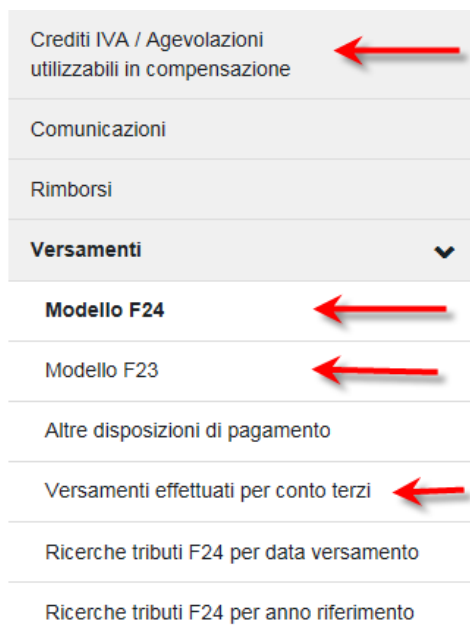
Crediti IVA / Agevolazioni utilizzabili in compensazione

Comunicazioni

Rimborsi

Versamenti

Modello F24

Modello F23

Altre disposizioni di pagamento

Versamenti effettuati per conto terzi

Ricerche tributi F24 per data versamento

Ricerche tributi F24 per anno riferimento